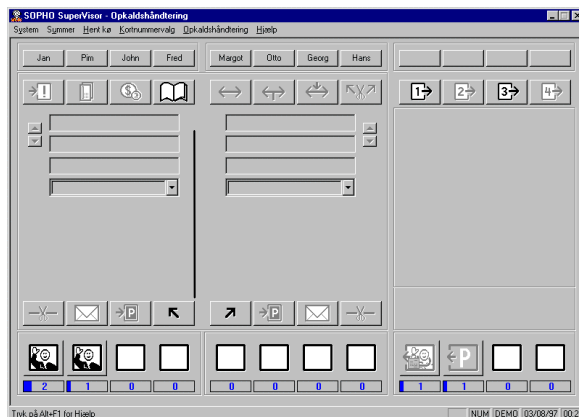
SOPHO SuperVisor - Opkaldshåndtering

System Summer Hent kø Kortnummervalg Opkaldshåndtering Hjælp

Jan Pim John Fred

Margot Otto Georg Hans

1 2 3 4

P

P

P

2 1 0 0

0 0 0 0

1 1 0 0

Tryk på Alt+F1 for Hjælp

NUM DEMO 03/08/97 00:2